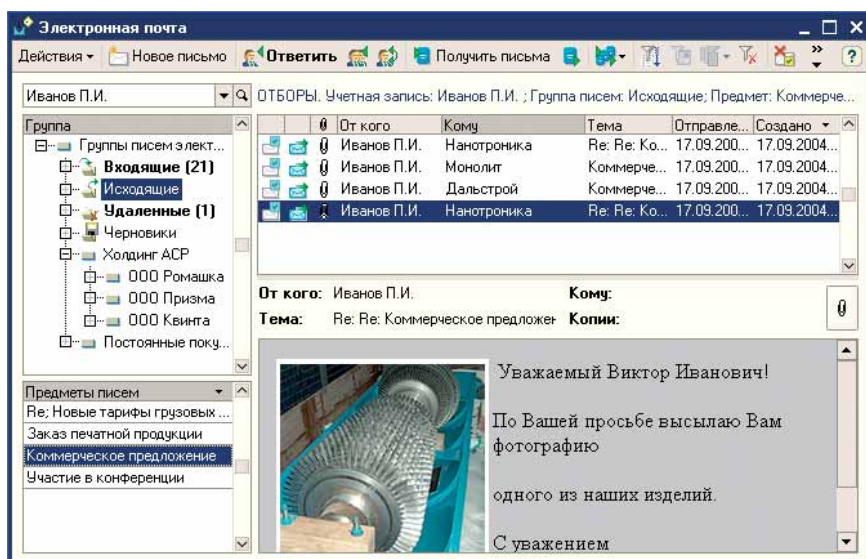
Электронная почта

Действия ▾ Новое письмо Ответить Получить письма

Иванов П.И.

ОТБОРЫ. Учетная запись: Иванов П.И. ; Группа писем: Исходящие; Предмет: Коммерче...

Группа
Группы писем элект...
Входящие (21)
Исходящие
Удаленные (1)
Черновики
Холдинг АСР
ООО Ромашка
ООО Призма
ООО Квинта
Постоянные поку...

| От кого | Кому | Тема | Отправле... | Создано |
|---|---|---|---|---|
| Иванов П.И. | Нанотроника | Re: Re: Ко... | 17.09.200... | 17.09.2004... |
| Иванов П.И. | Монолит | Коммерче... | 17.09.200... | 17.09.2004... |
| Иванов П.И. | Дальстрой | Коммерче... | 17.09.200... | 17.09.2004... |
| Иванов П.И. | Нанотроника | Re: Re: Ко... | 17.09.200... | 17.09.2004... |

От кого: Иванов П.И.
Кому:
Тема: Re: Re: Коммерческое предложен
Копии:

Предметы писем
Re; Новые тарифы грузовых ...
Заказ печатной продукции
Коммерческое предложение
Участие в конференции

Уважаемый Виктор Иванович!

По Вашей просьбе высылаю Вам фотографию

одного из наших изделий.

С уважением